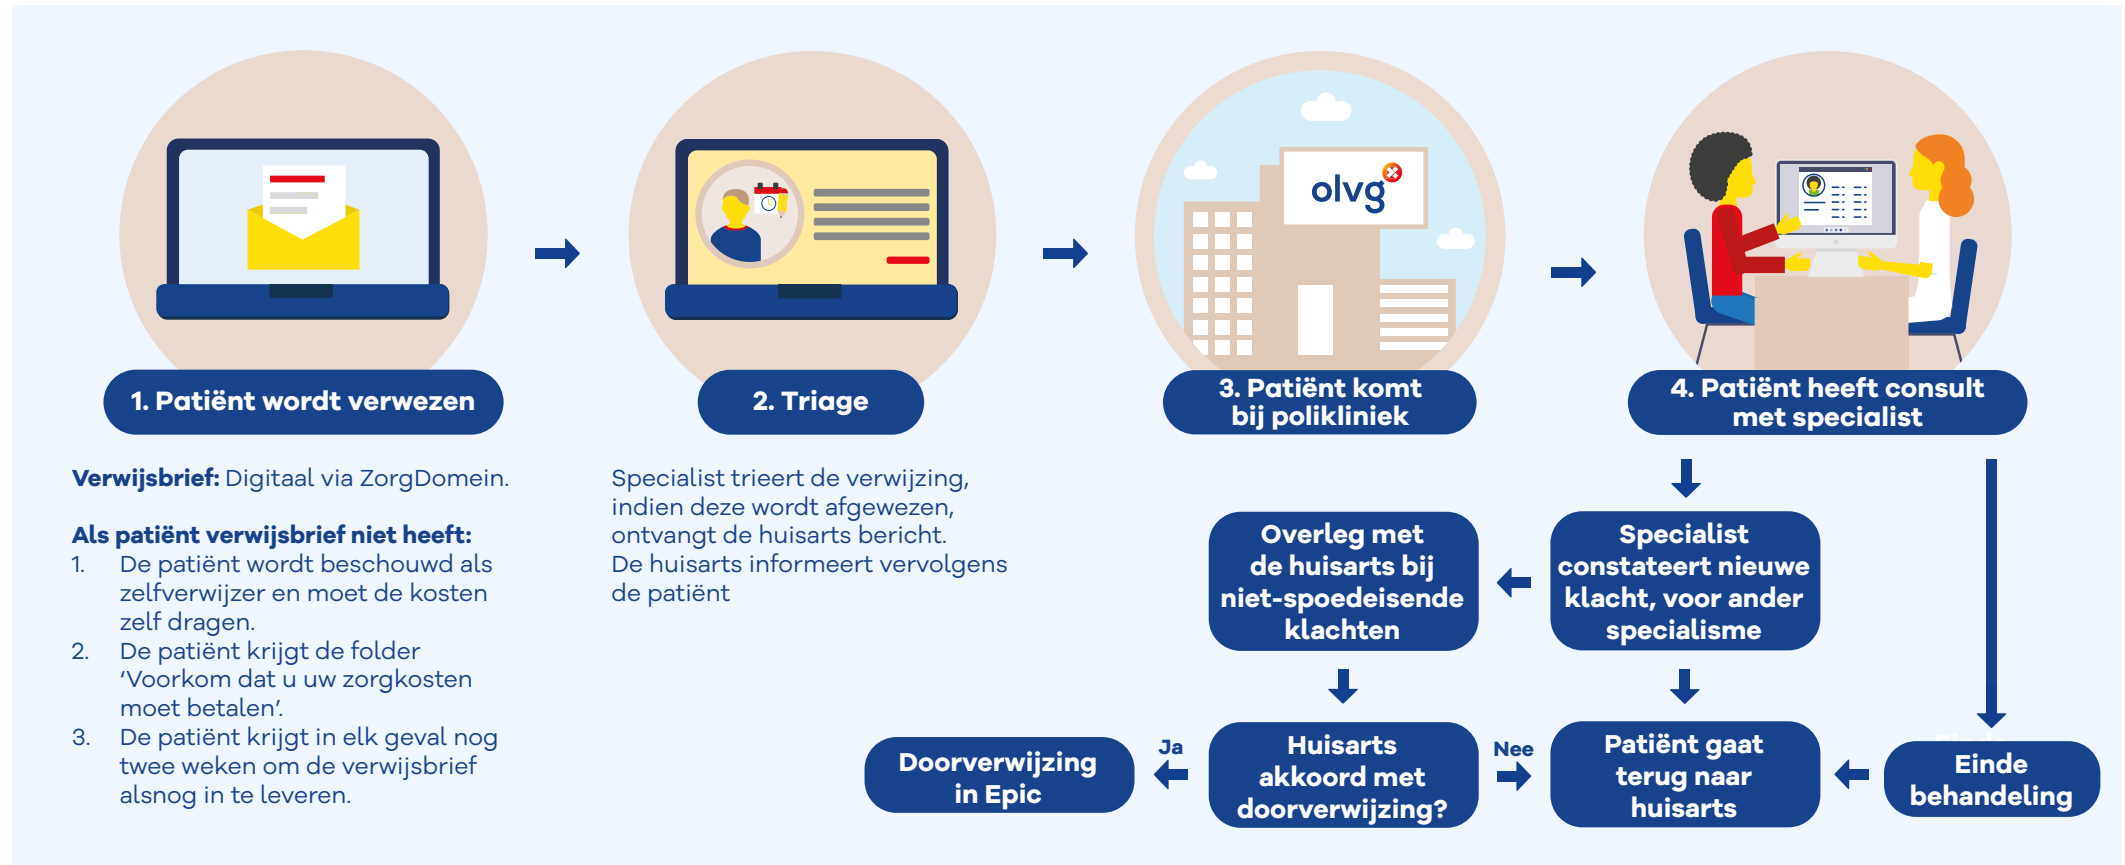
olvg

1. Patiënt wordt verwezen

2. Triage

3. Patiënt komt bij polikliniek

4. Patiënt heeft consult met specialist

**Verwijsbrief:** Digitaal via ZorgDomein.

**Als patiënt verwijsbrief niet heeft:**
1. De patiënt wordt beschouwd als zelfverwijzer en moet de kosten zelf dragen.
2. De patiënt krijgt de folder 'Voorkom dat u uw zorgkosten moet betalen'.
3. De patiënt krijgt in elk geval nog twee weken om de verwijsbrief alsnog in te leveren.

Specialist trieert de verwijzing, indien deze wordt afgewezen, ontvangt de huisarts bericht. De huisarts informeert vervolgens de patiënt

Specialist constateert nieuwe klacht, voor ander specialisme

Overleg met de huisarts bij niet-spoedeisende klachten

Huisarts akkoord met doorverwijzing?

Ja

Doorverwijzing in Epic

Nee

Patiënt gaat terug naar huisarts

Einde behandeling